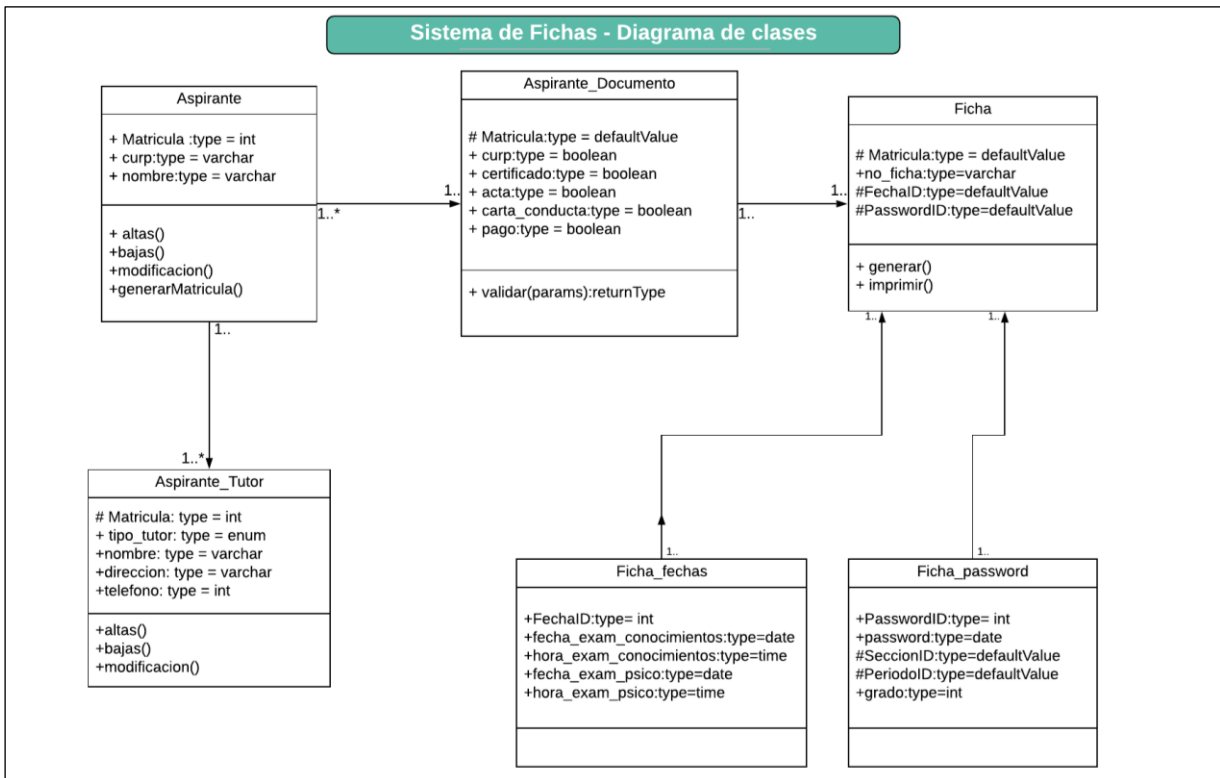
Sistema de Fichas - Diagrama de clases

Aspirante

+ Matricula :type = int
+ curp:type = varchar
+ nombre:type = varchar

+ altas()
+bajas()
+modificacion()
+generarMatricula()

1..*

1..

Aspirante_Documento

# Matricula:type = defaultValue
+ curp:type = boolean
+ certificado:type = boolean
+ acta:type = boolean
+ carta_conducta:type = boolean
+ pago:type = boolean

+ validar(params):returnType

1..

1..

Ficha

# Matricula:type = defaultValue
+no_ficha:type=varchar
#FechaID:type=defaultValue
#PasswordID:type=defaultValue

+ generar()
+ imprimir()

1..

1..

1..*

Aspirante_Tutor

# Matricula: type = int
+ tipo_tutor: type = enum
+nombre: type = varchar
+direccion: type = varchar
+telefono: type = int

+altas()
+bajas()
+modificacion()

1..

Ficha_fechas

+FechaID:type= int
+fecha_exam_conocimientos:type=date
+hora_exam_conocimientos:type=time
+fecha_exam_psico:type=date
+hora_exam_psico:type=time

1..

Ficha_password

+PasswordID:type= int
+password:type=date
#SeccionID:type=defaultValue
#PeriodoID:type=defaultValue
+grado:type=int